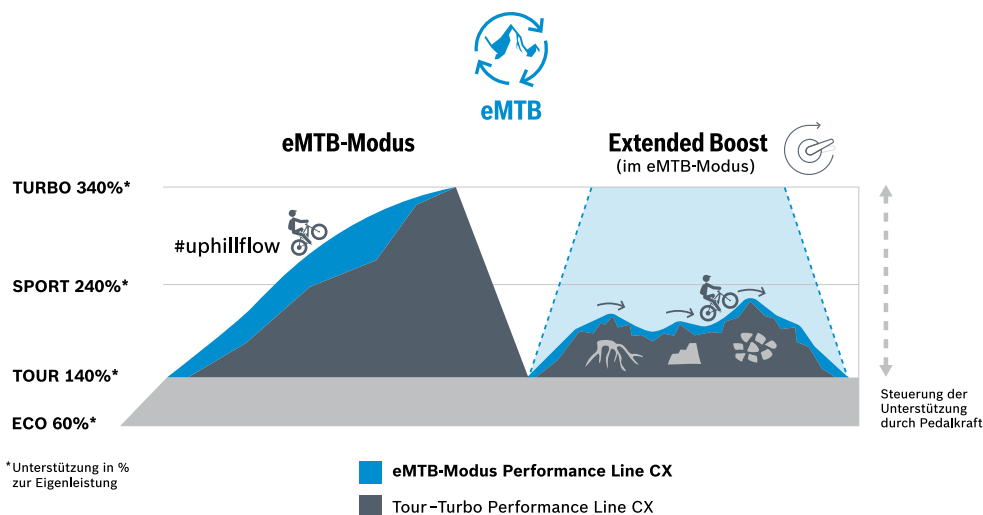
eMTB

eMTB-Modus

Extended Boost
(im eMTB-Modus)

TURBO 340%*

#uphillflow

SPORT 240%*

TOUR 140%*

ECO 60%*

Steuerung der Unterstützung durch Pedalkraft

*Unterstützung in % zur Eigenleistung

eMTB-Modus Performance Line CX

Tour-Turbo Performance Line CX